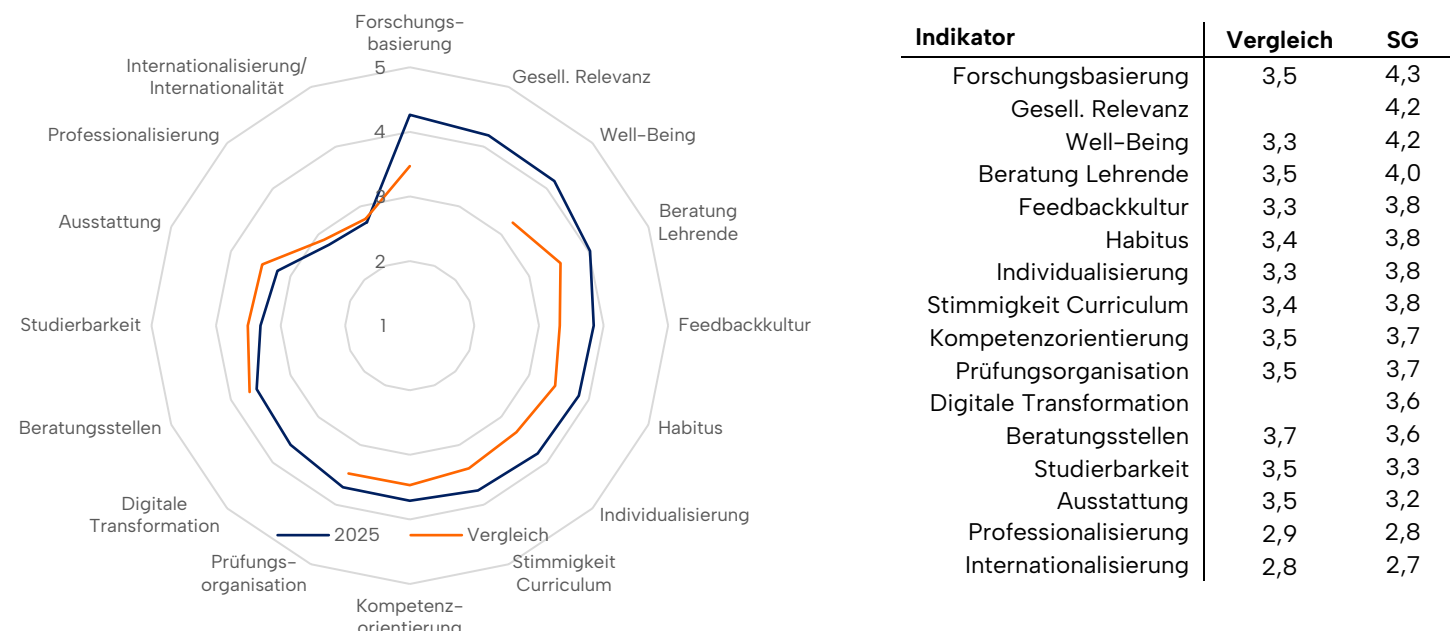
Forschungsbasierung

Gesell. Relevanz

Well-Being

Beratung Lehrende

Feedbackkultur

Habitus

Individualisierung

Stimmigkeit Curriculum

Kompetenzorientierung

Prüfungsorganisation

Digitale Transformation

Beratungsstellen

Studierbarkeit

Ausstattung

Professionalisierung

Internationalisierung/ Internationalität

5
4
3
2
1

2025
Vergleich

| Indikator | Vergleich | SG |
|---|---|---|
| Forschungsbasierung | 3,5 | 4,3 |
| Gesell. Relevanz | | 4,2 |
| Well-Being | 3,3 | 4,2 |
| Beratung Lehrende | 3,5 | 4,0 |
| Feedbackkultur | 3,3 | 3,8 |
| Habitus | 3,4 | 3,8 |
| Individualisierung | 3,3 | 3,8 |
| Stimmigkeit Curriculum | 3,4 | 3,8 |
| Kompetenzorientierung | 3,5 | 3,7 |
| Prüfungsorganisation | 3,5 | 3,7 |
| Digitale Transformation | | 3,6 |
| Beratungsstellen | 3,7 | 3,6 |
| Studierbarkeit | 3,5 | 3,3 |
| Ausstattung | 3,5 | 3,2 |
| Professionalisierung | 2,9 | 2,8 |
| Internationalisierung | 2,8 | 2,7 |